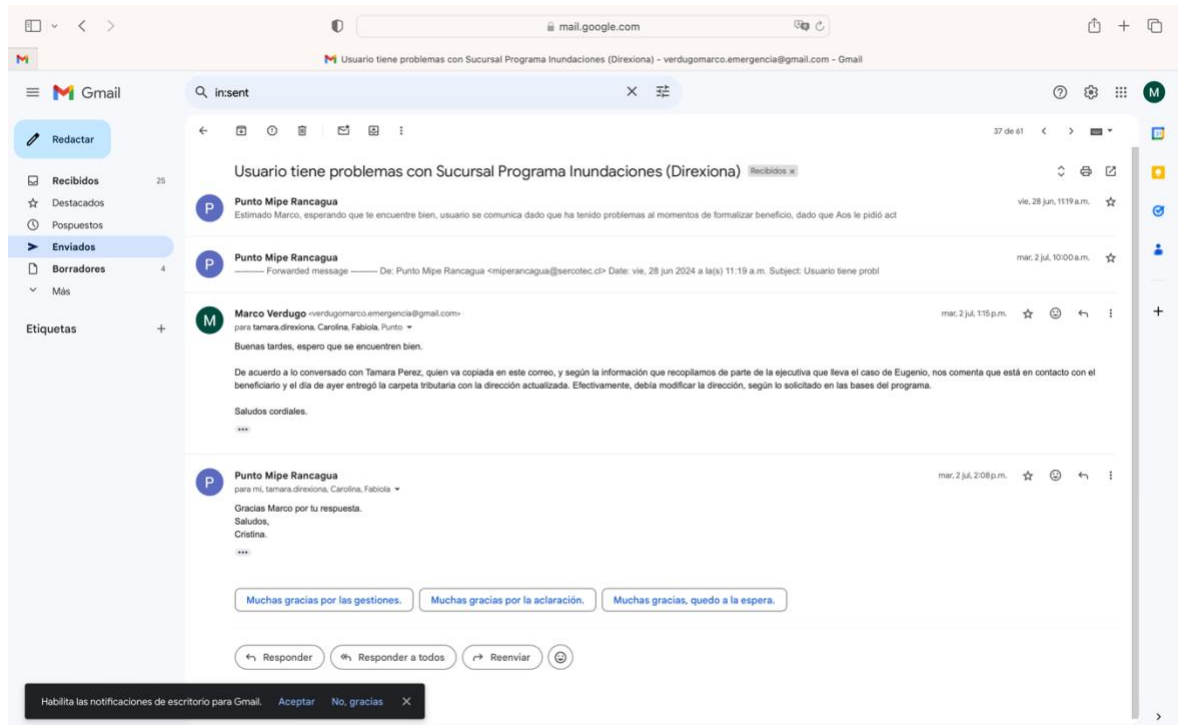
mail.google.com

Usuario tiene problemas con Sucursal Programa Inundaciones (Direxiona) - verdugomarco.emergencia@gmail.com - Gmail

Gmail

in:sent

Redactar

Recibidos 25
Destacados
Pospuestos
Enviados
Borradores 4
Más

Etiquetas +

37 de 61

Usuario tiene problemas con Sucursal Programa Inundaciones (Direxiona) Recibidos ×

Punto Mipe Rancagua
Estimado Marco, esperando que te encuentre bien, usuario se comunica dado que ha tenido problemas al momentos de formalizar beneficio, dado que Aos le pidió act
vie, 28 jun, 11:19 a.m.

Punto Mipe Rancagua
---------- Forwarded message --------- De: Punto Mipe Rancagua <miperancagua@sercotec.cl> Date: vie, 28 jun 2024 a la(s) 11:19 a.m. Subject: Usuario tiene probl
mar, 2 jul, 10:00 a.m.

Marco Verdugo <verdugomarco.emergencia@gmail.com>
para tamara.direxiona, Carolina, Fabiola, Punto
mar, 2 jul, 1:15 p.m.

Buenas tardes, espero que se encuentren bien.

De acuerdo a lo conversado con Tamara Perez, quien va copiada en este correo, y según la información que recopilamos de parte de la ejecutiva que lleva el caso de Eugenio, nos comenta que está en contacto con el beneficiario y el día de ayer entregó la carpeta tributaria con la dirección actualizada. Efectivamente, debía modificar la dirección, según lo solicitado en las bases del programa.

Saludos cordiales.

Punto Mipe Rancagua
para mí, tamara.direxiona, Carolina, Fabiola
mar, 2 jul, 2:08 p.m.

Gracias Marco por tu respuesta.
Saludos,
Cristina.

Muchas gracias por las gestiones.
Muchas gracias por la aclaración.
Muchas gracias, quedo a la espera.

Responder
Responder a todos
Reenviar

Habilita las notificaciones de escritorio para Gmail. Aceptar No, gracias